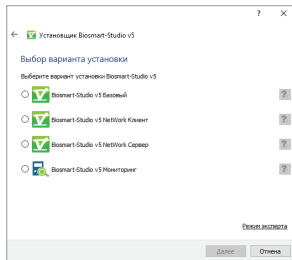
? ✕

← Установщик Biosmart-Studio v5

Выбор варианта установки

Выберите вариант установки Biosmart-Studio v5

Biosmart-Studio v5 Базовый ?

Biosmart-Studio v5 NetWork Клиент ?

Biosmart-Studio v5 NetWork Сервер ?

Biosmart-Studio v5 Мониторинг ?

Режим эксперта

Далее Отмена